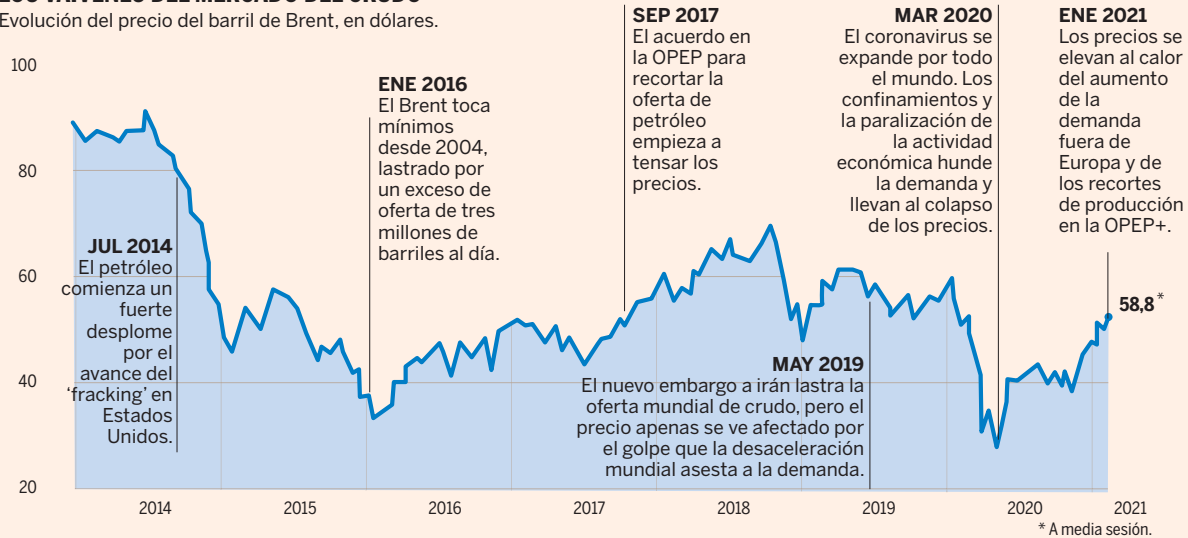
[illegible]

Evolución del precio del barril de Brent, en dólares.

100

80

60

40

20

JUL 2014
El petróleo comienza un fuerte desplome por el avance del 'fracking' en Estados Unidos.

ENE 2016
El Brent toca mínimos desde 2004, lastrado por un exceso de oferta de tres millones de barriles al día.

SEP 2017
El acuerdo en la OPEP para recortar la oferta de petróleo empieza a tensar los precios.

MAY 2019
El nuevo embargo a irán lastra la oferta mundial de crudo, pero el precio apenas se ve afectado por el golpe que la desaceleración mundial asesta a la demanda.

MAR 2020
El coronavirus se expande por todo el mundo. Los confinamientos y la paralización de la actividad económica hunde la demanda y llevan al colapso de los precios.

ENE 2021
Los precios se elevan al calor del aumento de la demanda fuera de Europa y de los recortes de producción en la OPEP+.

58,8*

2014 2015 2016 2017 2018 2019 2020 2021

* A media sesión.